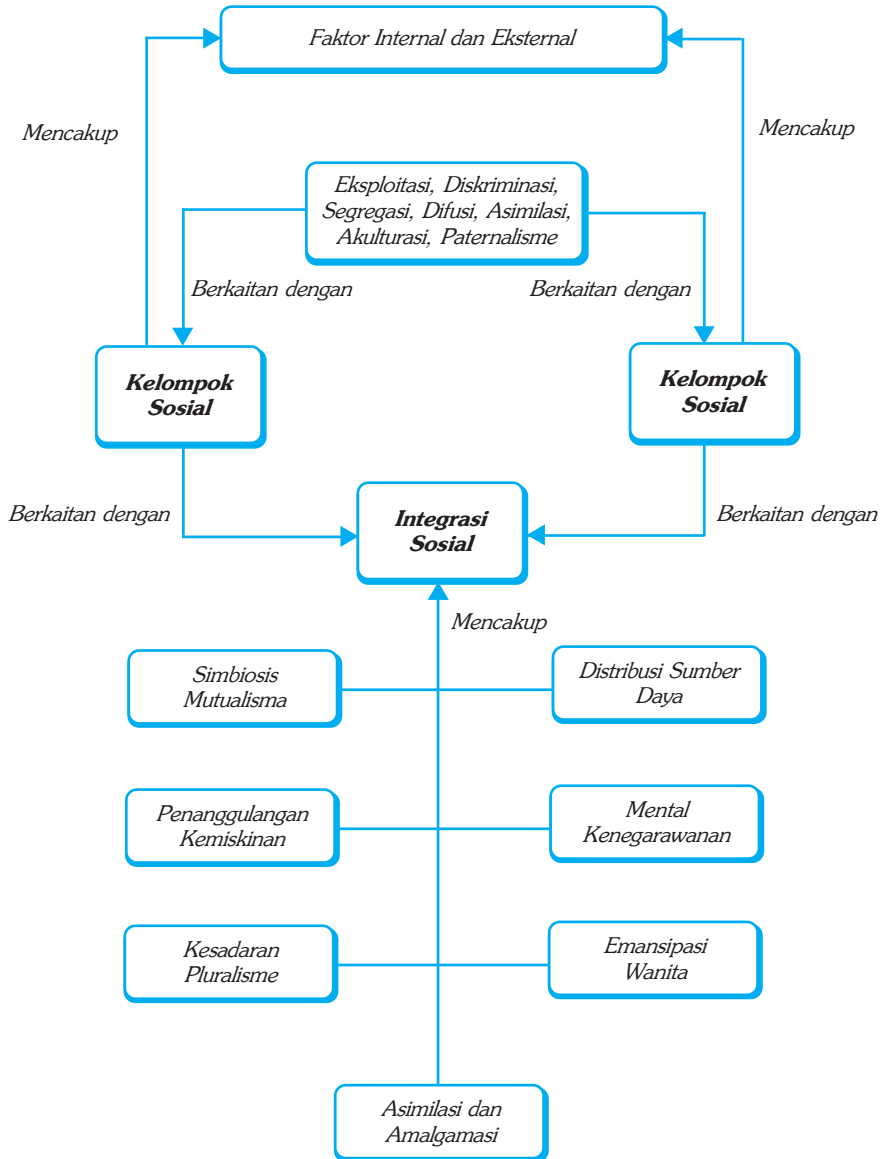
Faktor Internal dan Eksternal

Mencakup

Mencakup

Eksploitasi, Diskriminasi, Segregasi, Difusi, Asimilasi, Akulturasi, Paternalisme

Berkaitan dengan

Berkaitan dengan

Kelompok Sosial

Kelompok Sosial

Berkaitan dengan

Integrasi Sosial

Berkaitan dengan

Mencakup

Simbiosis Mutualisma

Distribusi Sumber Daya

Penanggulangan Kemiskinan

Mental Kenegarawanan

Kesadaran Pluralisme

Emansipasi Wanita

Asimilasi dan Amalgamasi